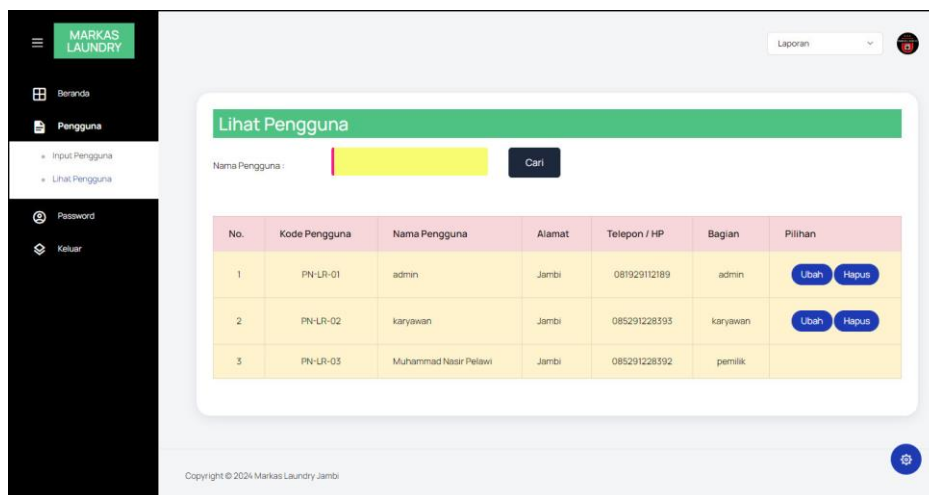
MARKAS LAUNDRY

Beranda

Pengguna

Input Pengguna

Lihat Pengguna

Password

Keluar

Laporan

Lihat Pengguna

Nama Pengguna :

Cari

| No. | Kode Pengguna | Nama Pengguna | Alamat | Telepon / HP | Bagian | Pilihan |
|---|---|---|---|---|---|---|
| 1 | PN-LR-01 | admin | Jambi | 081929112189 | admin | Ubah Hapus |
| 2 | PN-LR-02 | karyawan | Jambi | 085291228393 | karyawan | Ubah Hapus |
| 3 | PN-LR-03 | Muhammad Nasir Pelawi | Jambi | 085291228392 | pemilik | |

Copyright © 2024 Markas Laundry Jambi